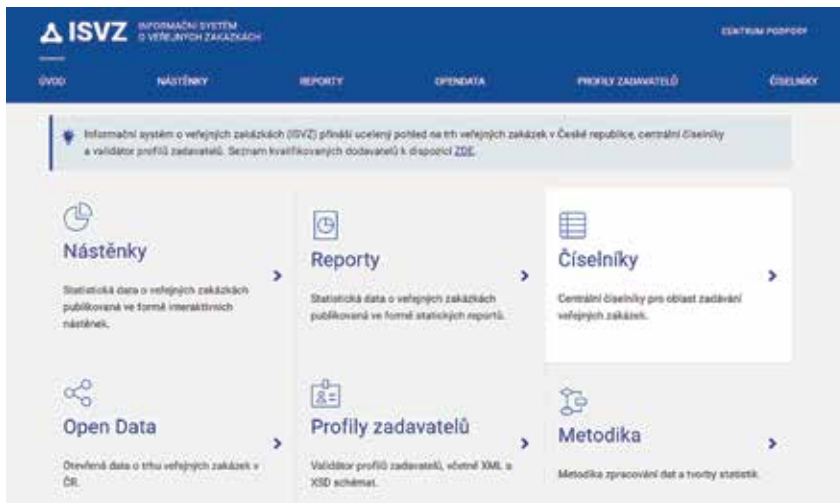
ISVZ INFORMAČNÍ SYSTÉM O VEŘEJNÝCH ZAKÁZKÁCH

CENTRUM PODPORY

ÚVOD NÁSTĚNKY REPORTY OPENDATA PROFILY ZADAVATELŮ ČÍSELNÍKY

Informační systém o veřejných zakázkách (ISVZ) přináší ucelený pohled na trh veřejných zakázek v České republice, centrální číselníky a validátor profilů zadavatelů. Seznam kvalifikovaných dodavatelů k dispozici ZDE.

Nástěnky
Statistická data o veřejných zakázkách publikovaná ve formě interaktivních nástěnek.

Reporty
Statistická data o veřejných zakázkách publikovaná ve formě statických reportů.

Číselníky
Centrální číselníky pro oblast zadávání veřejných zakázek.

Open Data
Otevřená data o trhu veřejných zakázek v ČR.

Profily zadavatelů
Validátor profilů zadavatelů, včetně XML a XSD schémat.

Metodika
Metodika zpracování dat a tvorby statistik.